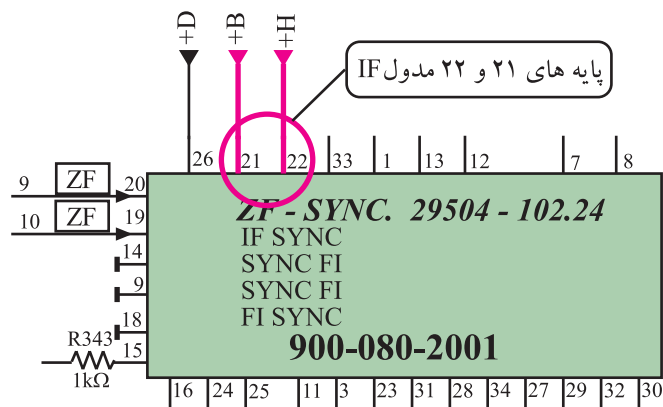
+D +B +H

پایه های ۲۱ و ۲۲ مدول IF

26 21 22 33 1 13 12 7 8

9 ZF 20
10 ZF 19
14
9
18
R343
15
1kΩ

ZF - SYNC. 29504 - 102.24
IF SYNC
SYNC FI
SYNC FI
FI SYNC
900-080-2001

16 24 25 11 3 23 31 28 34 27 29 32 30